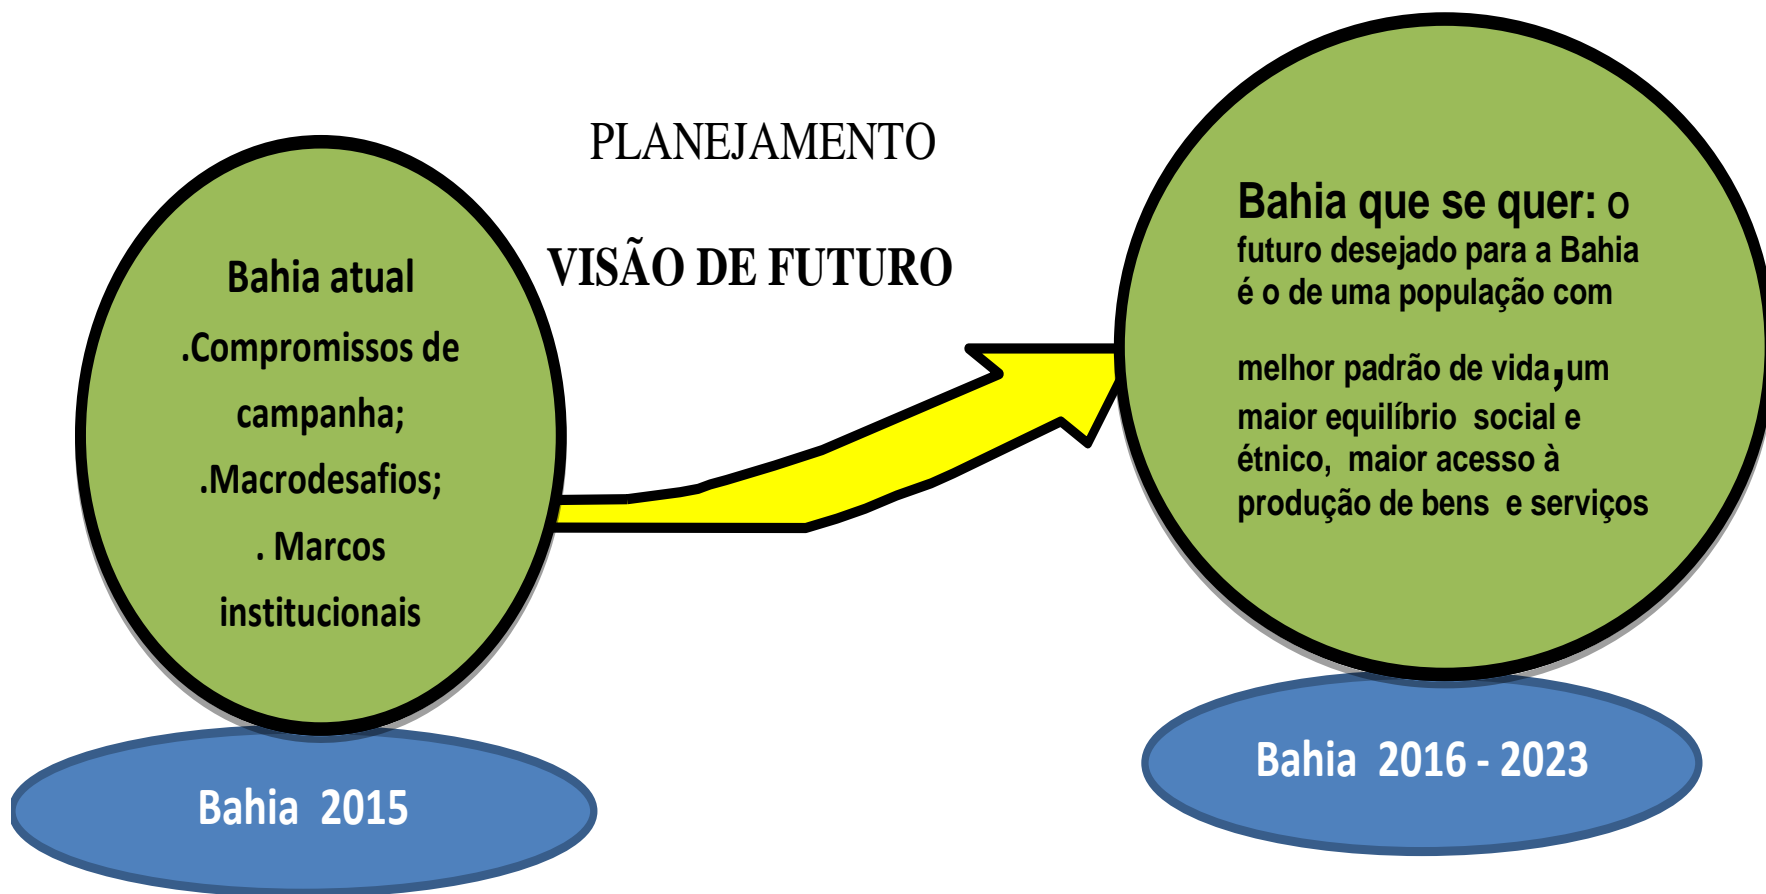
PLANEJAMENTO

VISÃO DE FUTURO

Bahia atual
.Compromissos de campanha;
.Macrodesafios;
. Marcos institucionais

Bahia 2015

Bahia que se quer: o futuro desejado para a Bahia é o de uma população com

melhor padrão de vida, um maior equilíbrio social e étnico, maior acesso à produção de bens e serviços

Bahia 2016 - 2023